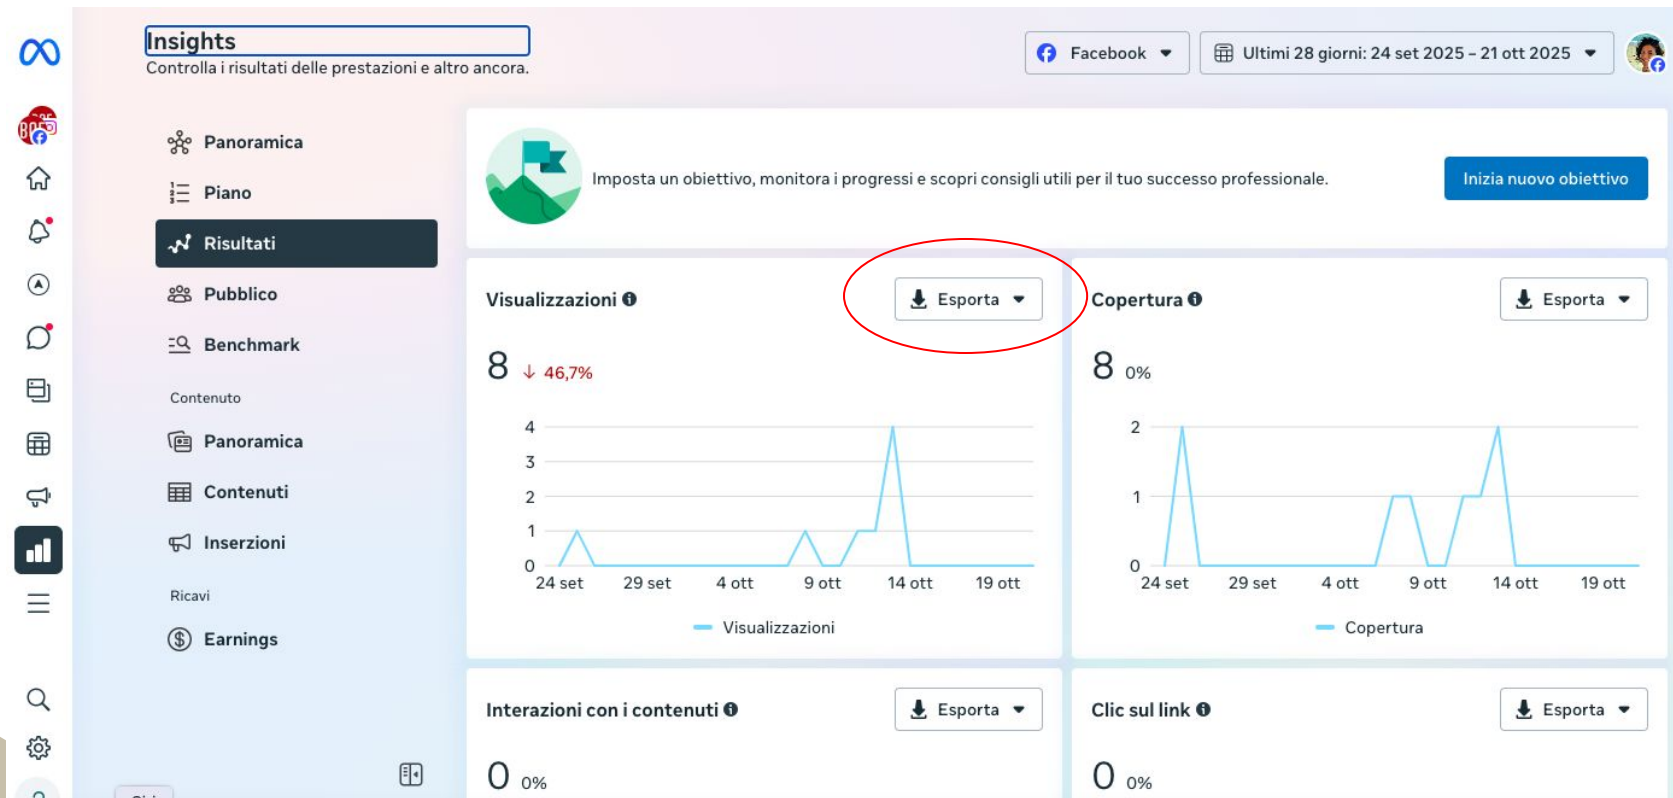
Insights
Controlla i risultati delle prestazioni e altro ancora.

Facebook
Ultimi 28 giorni: 24 set 2025 – 21 ott 2025

Panoramica
Piano
Risultati
Pubblico
Benchmark
Contenuto
Panoramica
Contenuti
Inserzioni
Ricavi
Earnings

Imposta un obiettivo, monitora i progressi e scopri consigli utili per il tuo successo professionale.
Inizia nuovo obiettivo

Visualizzazioni
Esporta
8 ↓ 46,7%
4
3
2
1
0
24 set 29 set 4 ott 9 ott 14 ott 19 ott
Visualizzazioni

Copertura
Esporta
8 0%
2
1
0
24 set 29 set 4 ott 9 ott 14 ott 19 ott
Copertura

Interazioni con i contenuti
Esporta
0 0%

Clic sul link
Esporta
0 0%